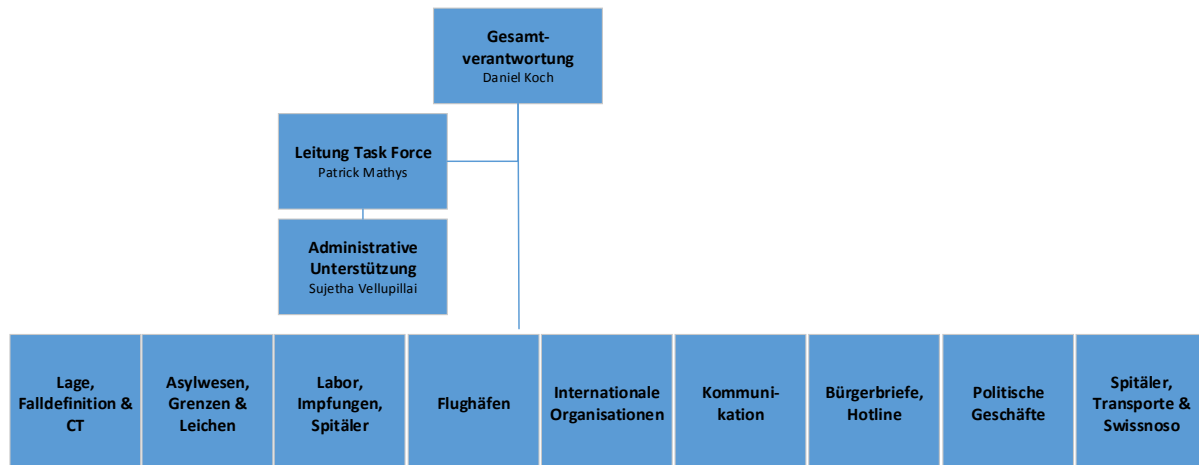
Gesamtverantwortung
Daniel Koch

Leitung Task Force
Patrick Mathys

Administrative Unterstützung
Sujetha Vellupillai

Lage, Falldefinition & CT

Asylwesen, Grenzen & Leichen

Labor, Impfungen, Spitäler

Flughäfen

Internationale Organisationen

Kommunikation

Bürgerbriefe, Hotline

Politische Geschäfte

Spitäler, Transporte & Swissnoso